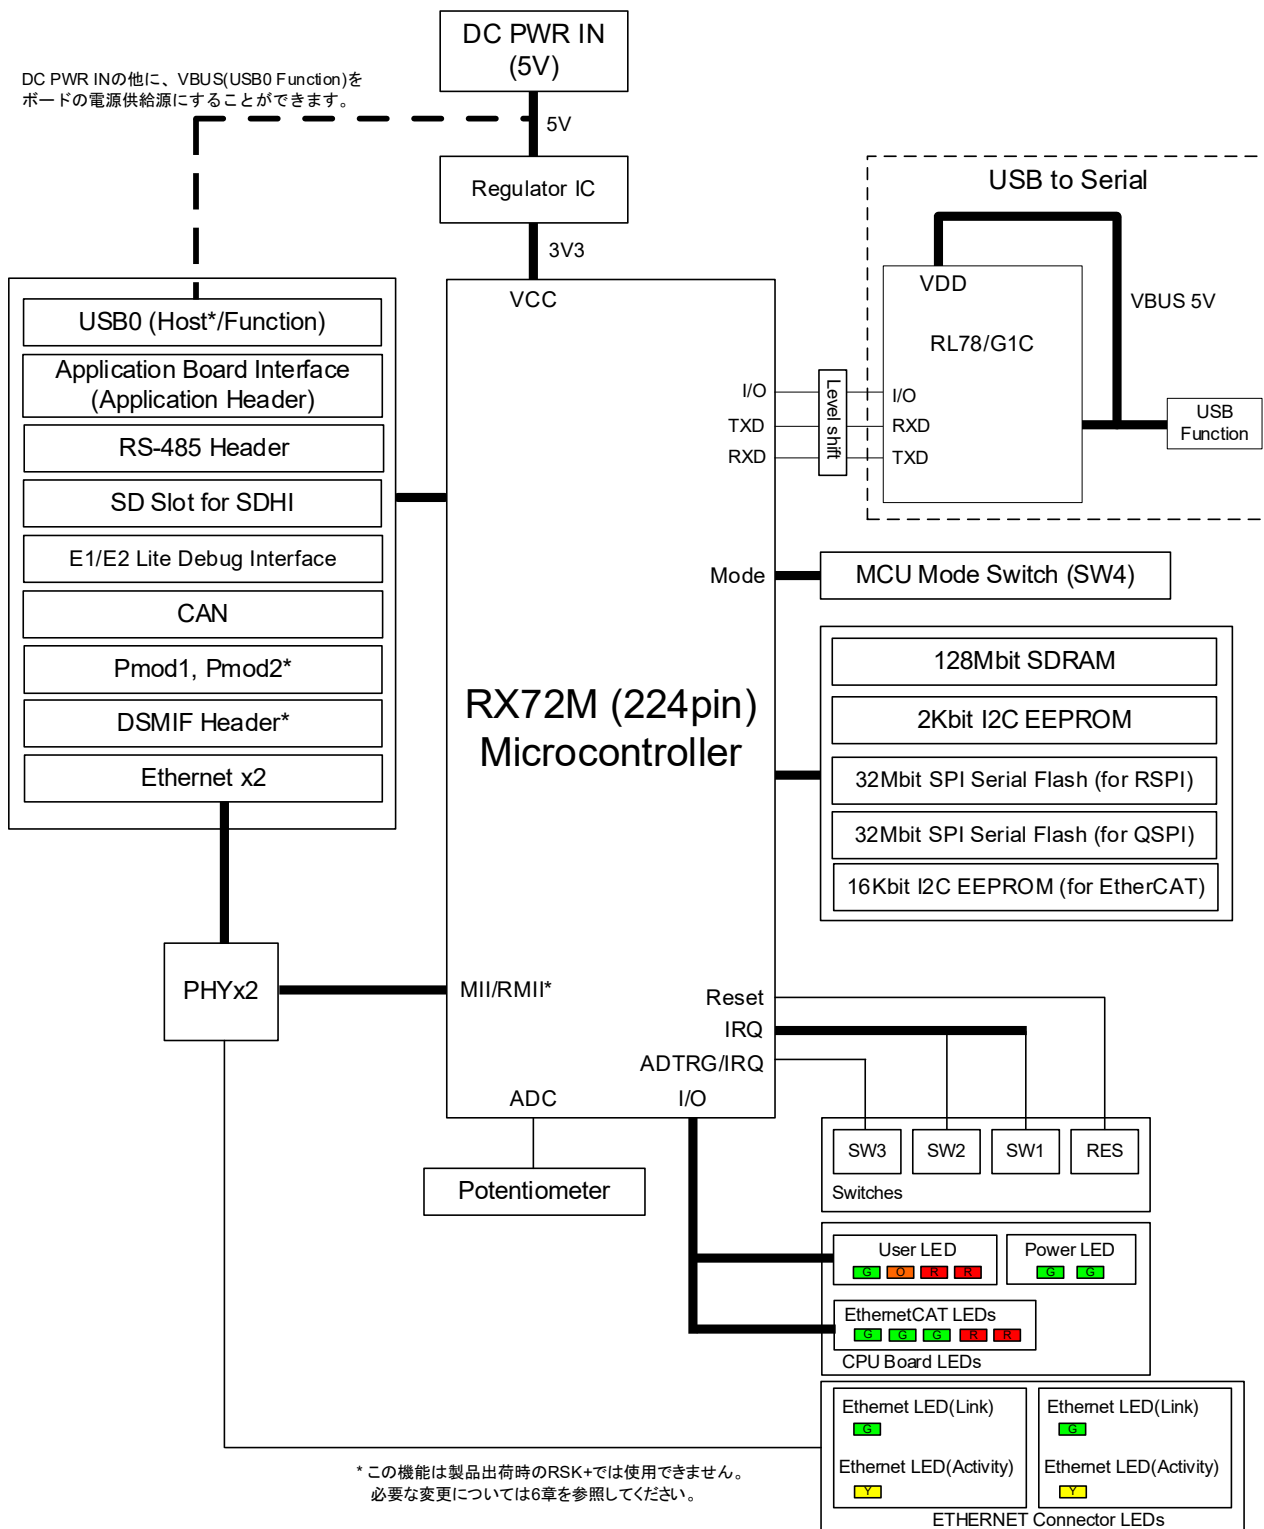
DC PWR IN (5V)

DC PWR INの他に、VBUS(USB0 Function)をボードの電源供給源にすることができます。

5V

Regulator IC

3V3

USB to Serial

VDD

RL78/G1C

VBUS 5V

I/O
RXD
TXD

USB Function

Level shift

VCC

I/O
TXD
RXD

USB0 (Host*/Function)
Application Board Interface (Application Header)
RS-485 Header
SD Slot for SDHI
E1/E2 Lite Debug Interface
CAN
Pmod1, Pmod2*
DSMIF Header*
Ethernet x2

Mode

MCU Mode Switch (SW4)

RX72M (224pin) Microcontroller

128Mbit SDRAM
2Kbit I2C EEPROM
32Mbit SPI Serial Flash (for RSPI)
32Mbit SPI Serial Flash (for QSPI)
16Kbit I2C EEPROM (for EtherCAT)

PHYx2

MII/RMII*

Reset
IRQ
ADTRG/IRQ
ADC
I/O

SW3
SW2
SW1
RES
Switches

Potentiometer

User LED
G O R R
Power LED
G G
EthernetCAT LEDs
G G G R R
CPU Board LEDs

Ethernet LED(Link)
G
Ethernet LED(Activity)
Y
Ethernet LED(Link)
G
Ethernet LED(Activity)
Y
ETHERNET Connector LEDs

* この機能は製品出荷時のRSK+では使用できません。
必要な変更については6章を参照してください。